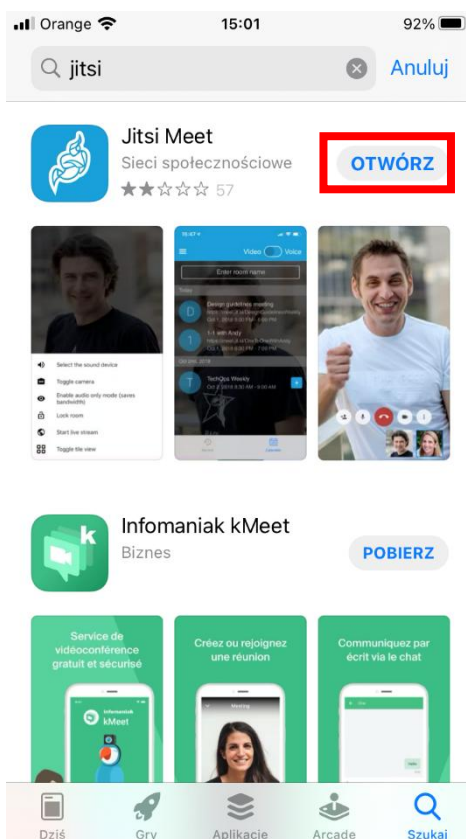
Orange 15:01 92%

jitsi

Anuluj

Jitsi Meet

Sieci społecznościowe

★★☆☆☆ 57

OTWÓRZ

Select the sound device

Toggle camera

Enable audio only mode (saves bandwidth)

Lock room

Start live stream

Toggle tile view

Video Voice

Enter room name

Today

Design guidelines meeting

1:1 with Andy

TechOps Weekly

Infomaniak kMeet

Biznes

POBIERZ

Service de vidéoconférence gratuit et sécurisé

Infomaniak kMeet

Créez ou rejoignez une réunion

Meeting

Communiquez par écrit via le chat

Dziś

Gry

Aplikacje

Arcade

Szukaj